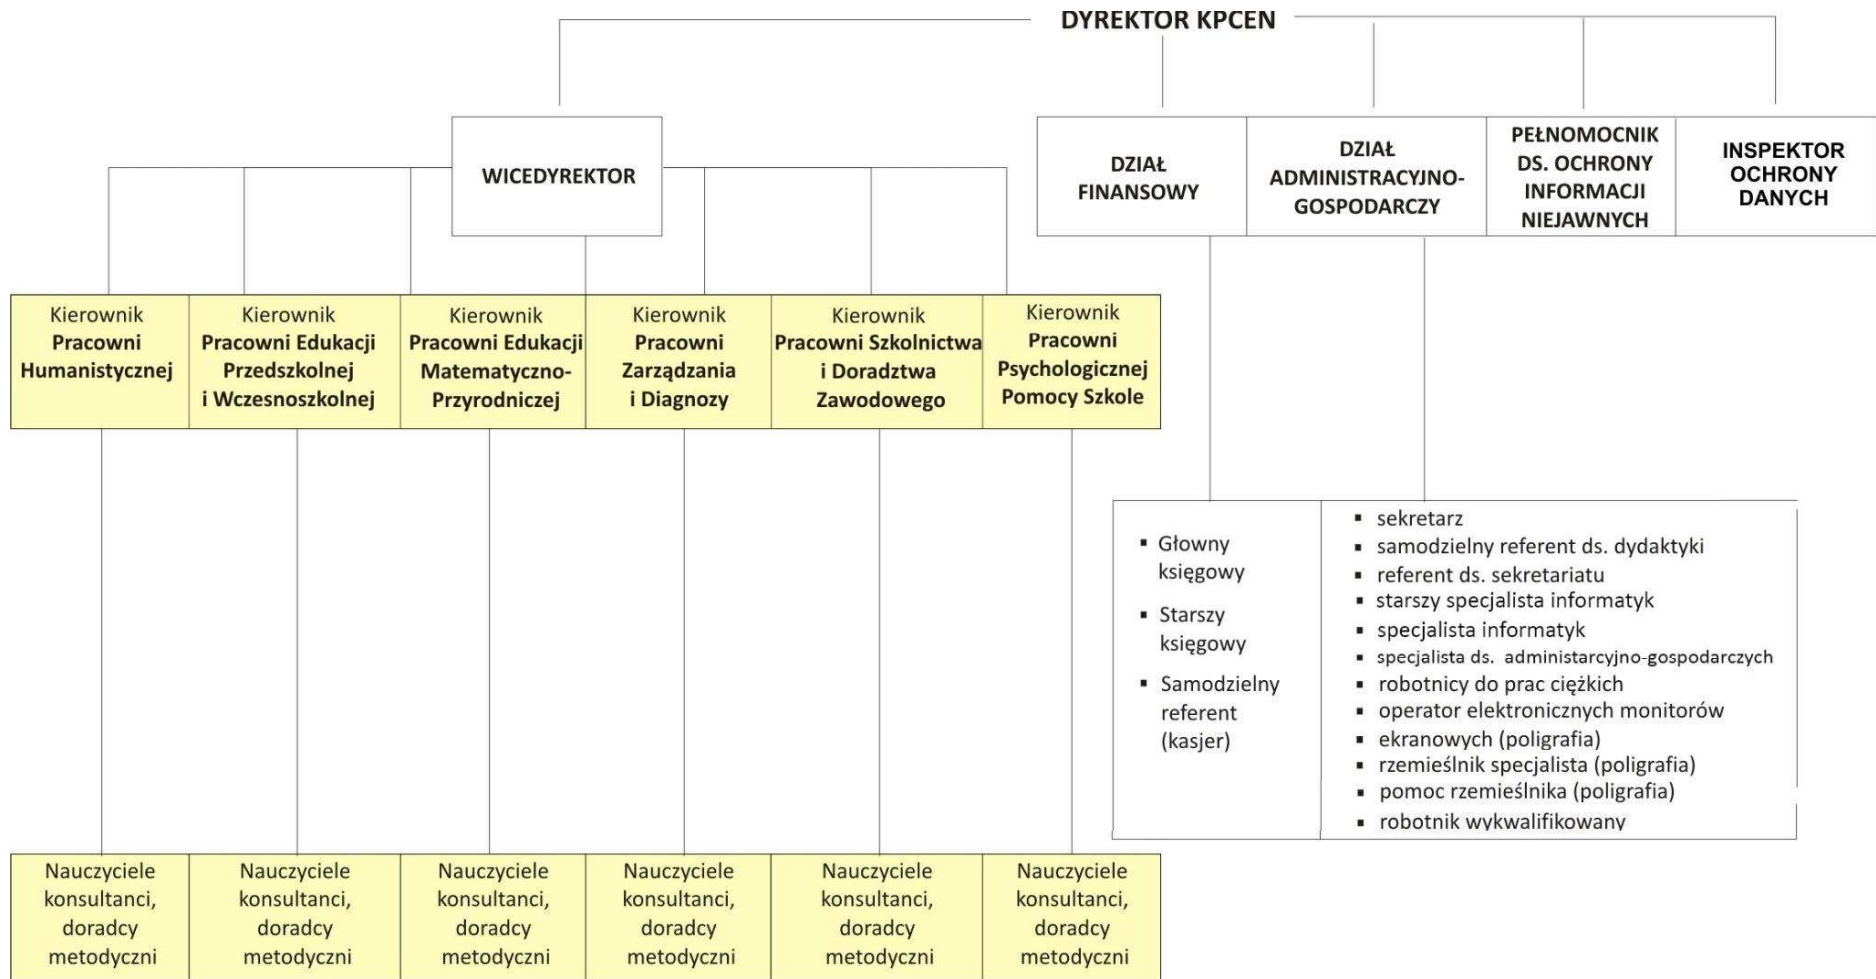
DYREKTOR KPCEN

WICEDYREKTOR

DZIAŁ FINANSOWY

DZIAŁ ADMINISTRACYJNO-GOSPODARCZY

PEŁNOMOCNIK DS. OCHRONY INFORMACJI NIEJAWNYCH

INSPEKTOR OCHRONY DANYCH

Kierownik **Pracowni Humanistycznej**

Kierownik **Pracowni Edukacji Przedszkolnej i Wczesnoszkolnej**

Kierownik **Pracowni Edukacji Matematyczno-Przyrodniczej**

Kierownik **Pracowni Zarządzania i Diagnozy**

Kierownik **Pracowni Szkolnictwa i Doradztwa Zawodowego**

Kierownik **Pracowni Psychologicznej Pomocy Szkole**

- Głowny księgowy
- Starszy księgowy
- Samodzielny referent (kasjer)

- sekretarz
- samodzielny referent ds. dydaktyki
- referent ds. sekretariatu
- starszy specjalista informatyk
- specjalista informatyk
- specjalista ds. administarcyjno-gospodarczych
- robotnicy do prac ciężkich
- operator elektronicznych monitorów
- ekranowych (poligrafia)
- rzemieślnik specjalista (poligrafia)
- pomoc rzemieślnika (poligrafia)
- robotnik wykwalifikowany

Nauczyciele konsultanci, doradcy metodyczni

Nauczyciele konsultanci, doradcy metodyczni

Nauczyciele konsultanci, doradcy metodyczni

Nauczyciele konsultanci, doradcy metodyczni

Nauczyciele konsultanci, doradcy metodyczni

Nauczyciele konsultanci, doradcy metodyczni